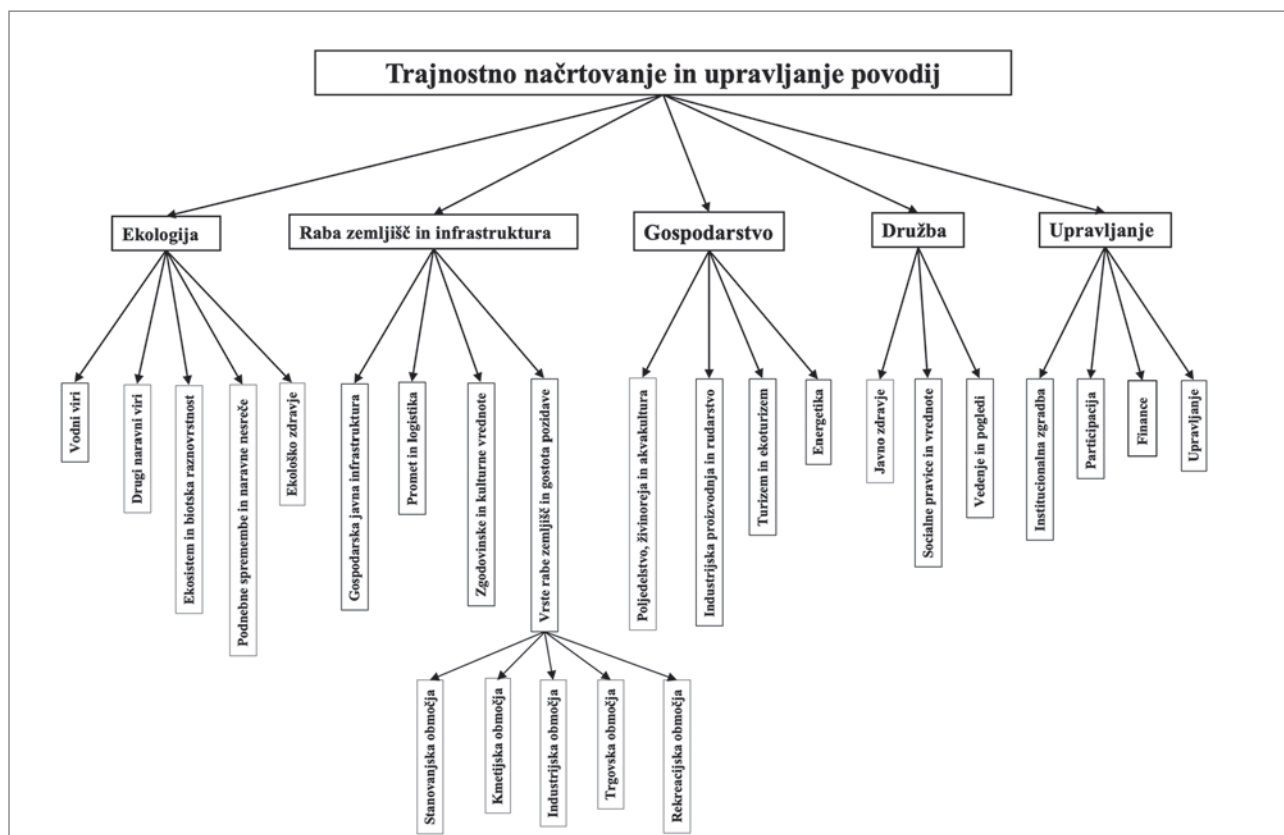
Trajnostno načrtovanje in upravljanje povodij

Ekologija

Vodni viri

Drugi naravni viri

Ekosistem in biotska raznovrstnost

Podnebne spremembe in naravne nesreče

Ekološko zdravje

Raba zemljišč in infrastruktura

Gospodarska javna infrastruktura

Promet in logistika

Zgodovinske in kulturne vrednote

Vrste rabe zemljišč in gostota pozidave

Stanovanjska območja

Kmetijska območja

Industrijska območja

Trgovska območja

Rekreacijska območja

Gospodarstvo

Poljedelstvo, živinoreja in akvakultura

Industrijska proizvodnja in rudarstvo

Turizem in ekoturizem

Energetika

Družba

Javno zdravje

Socialne pravice in vrednote

Vedenje in pogledi

Upravljanje

Institucionalna zgradba

Participacija

Finance

Upravljanje